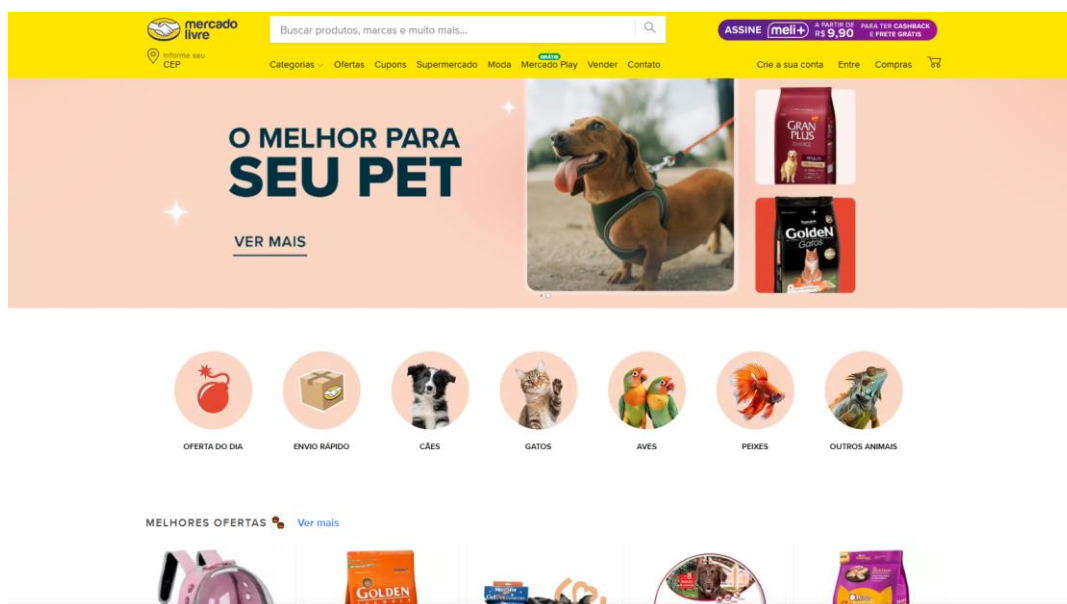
mercado livre

Buscar produtos, marcas e muito mais...

ASSINE meli+ A PARTIR DE R$ 9,90 PARA TER CASHBACK E FRETE GRÁTIS

Informe seu CEP

Categorias Ofertas Cupons Supermercado Moda GRÁTIS Mercado Play Vender Contato

Crie a sua conta Entre Compras

O MELHOR PARA SEU PET

VER MAIS

GRAN PLUS

GoldeN Gatos

OFERTA DO DIA

ENVIO RÁPIDO

CÃES

GATOS

AVES

PEIXES

OUTROS ANIMAIS

MELHORES OFERTAS Ver mais

GOLDEN